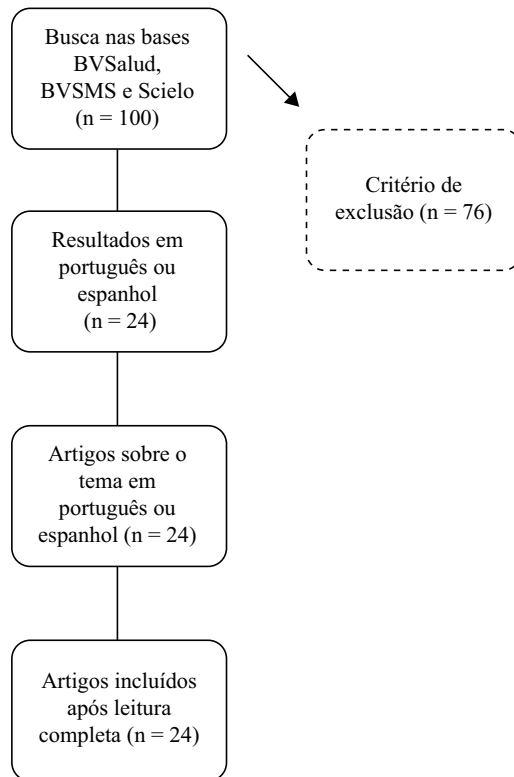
Busca nas bases BVSalud, BVSMS e Scielo (n = 100)

Critério de exclusão (n = 76)

Resultados em português ou espanhol (n = 24)

Artigos sobre o tema em português ou espanhol (n = 24)

Artigos incluídos após leitura completa (n = 24)